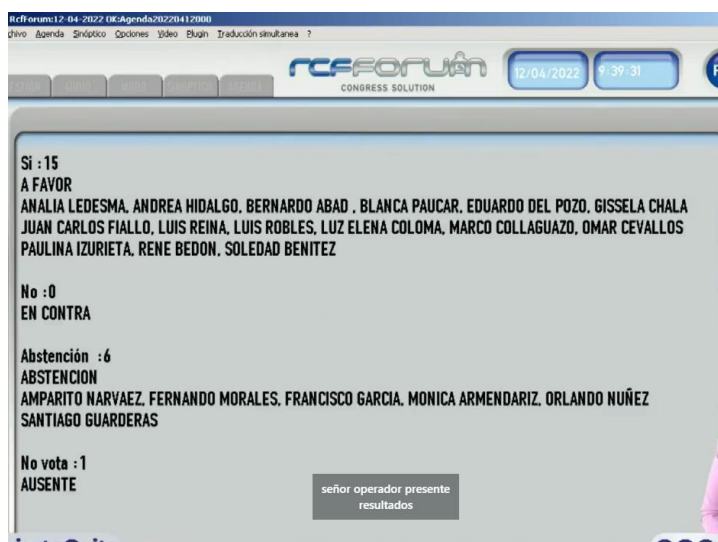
RcfForum:12-04-2022 OK:Agenda20220412000
chivo Agenda Sinóptico Opciones Video Plugin Traducción simultanea ?

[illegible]

rcfforum
CONGRESS SOLUTION

12/04/2022
9:39:31

Si : 15
A FAVOR
ANALIA LEDESMA, ANDREA HIDALGO, BERNARDO ABAD , BLANCA PAUCAR, EDUARDO DEL POZO, GISSELA CHALA JUAN CARLOS FIALLO, LUIS REINA, LUIS ROBLES, LUZ ELENA COLOMA, MARCO COLLAGUAZO, OMAR CEVALLOS PAULINA IZURIETA, RENE BEDON, SOLEDAD BENITEZ

No : 0
EN CONTRA

Abstención : 6
ABSTENCION
AMPARITO NARVAEZ, FERNANDO MORALES, FRANCISCO GARCIA, MONICA ARMENDARIZ, ORLANDO NUÑEZ SANTIAGO GUARDERAS

No vota : 1
AUSENTE

señor operador presente resultados